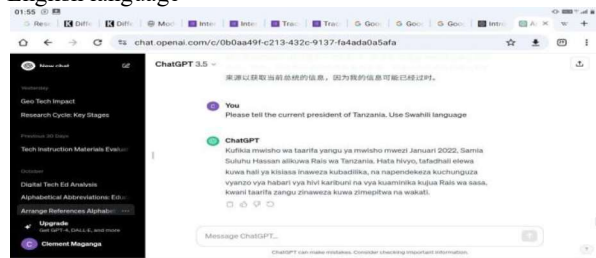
English language

01:55

Rese | Diffe | Diffe | Mod | Inter | Inter | Trac | Trac | Goo | Goo | Goo | Intro | AI ×

chat.openai.com/c/0b0aa49f-c213-432c-9137-fa4ada0a5afa

New chat

Yesterday

Geo Tech Impact

Research Cycle: Key Stages

Previous 30 Days

Tech Instruction Materials Evalua

October

Digital Tech Ed Analysis

Alphabetical Abbreviations: Edu

Arrange References Alphabe

Upgrade
Get GPT-4, DALL·E, and more

Clement Maganga

ChatGPT 3.5

来源以获取当前总统的信息，因为我的信息可能已经过时。

You
Please tell the current president of Tanzania. Use Swahili language

ChatGPT
Kufikia mwisho wa taarifa yangu ya mwisho mwezi Januari 2022, Samia Suluhu Hassan alikuwa Rais wa Tanzania. Hata hivyo, tafadhali elewa kuwa hali ya kisiasa inaweza kubadilika, na napendekeza kuchunguza vyanzo vya habari vya hivi karibuni na vya kuaminika kujua Rais wa sasa, kwani taarifa zangu zinaweza kuwa zimepitwa na wakati.

Message ChatGPT...

ChatGPT can make mistakes. Consider checking important information.